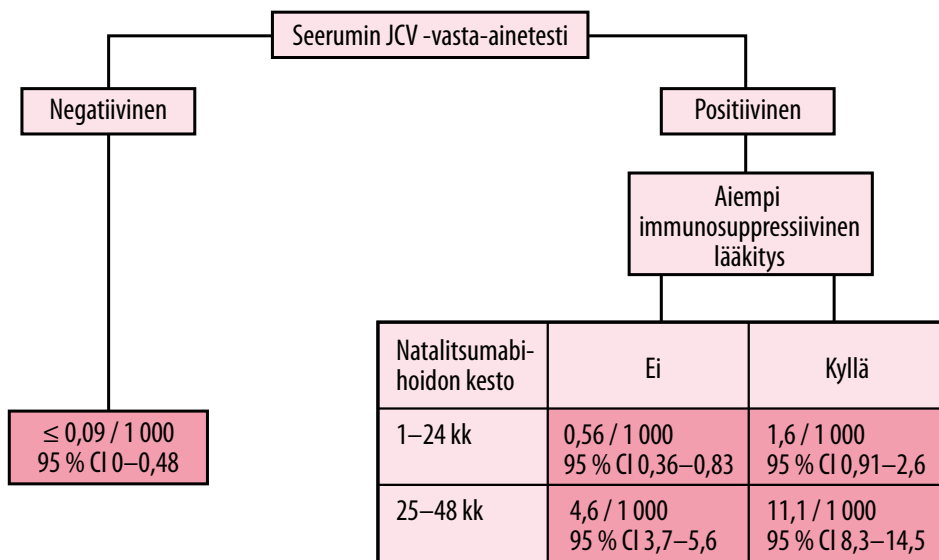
Seerumin JCV -vasta-ainetesti

Negatiivinen

Positiivinen

Aiempi immunosuppressiivinen lääkitys

$\leq$ 0,09 / 1 000
95 % CI 0–0,48

| Natalitsumabihoidon kesto | Ei | Kyllä |
|---|---|---|
| 1–24 kk | 0,56 / 1 000 95 % CI 0,36–0,83 | 1,6 / 1 000 95 % CI 0,91–2,6 |
| 25–48 kk | 4,6 / 1 000 95 % CI 3,7–5,6 | 11,1 / 1 000 95 % CI 8,3–14,5 |